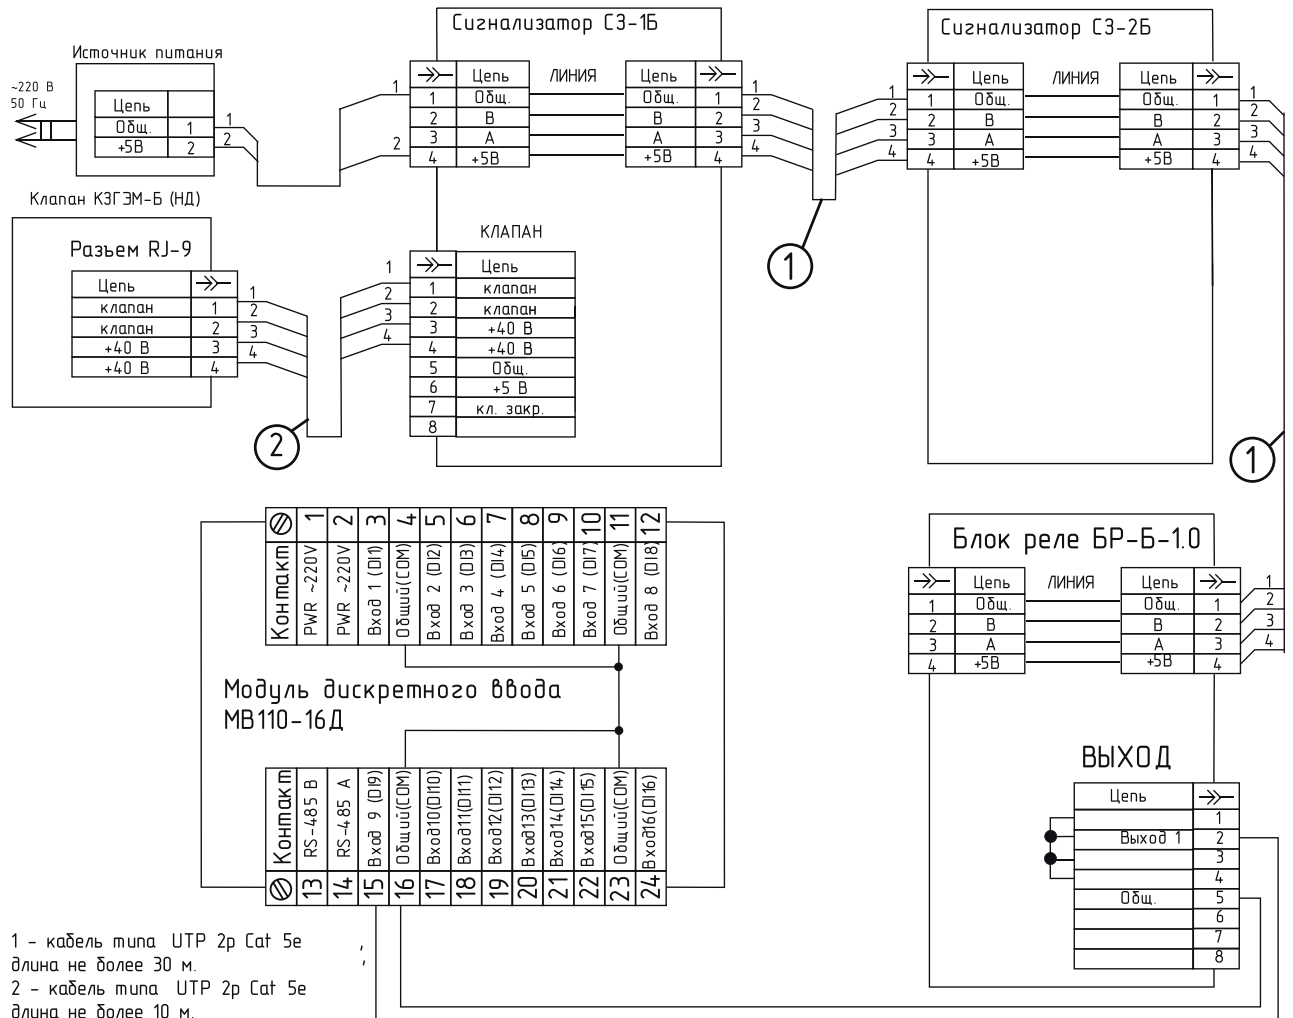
Источник питания

~220 В
50 Гц

| Цепь | |
|---|---|
| Общ. | 1 |
| +5В | 2 |

1
2

Сигнализатор СЗ-1Б

| → | Цепь |
|---|---|
| 1 | Общ. |
| 2 | В |
| 3 | А |
| 4 | +5В |

ЛИНИЯ

| Цепь | → |
|---|---|
| Общ. | 1 |
| В | 2 |
| А | 3 |
| +5В | 4 |

1
2
1
2
3
4

Сигнализатор СЗ-2Б

1
2
3
4

| → | Цепь |
|---|---|
| 1 | Общ. |
| 2 | В |
| 3 | А |
| 4 | +5В |

ЛИНИЯ

| Цепь | → |
|---|---|
| Общ. | 1 |
| В | 2 |
| А | 3 |
| +5В | 4 |

1
2
3
4

1

Клапан КЗГЭМ-Б (НД)

Разъем RJ-9

| Цепь | → |
|---|---|
| клапан | 1 |
| клапан | 2 |
| +40 В | 3 |
| +40 В | 4 |

1
2
3
4

КЛАПАН

1
2
3
4

| → | Цепь |
|---|---|
| 1 | клапан |
| 2 | клапан |
| 3 | +40 В |
| 4 | +40 В |
| 5 | Общ. |
| 6 | +5 В |
| 7 | кл. закр. |
| 8 | |

2

1

| Контакт | 1 | 2 | 3 | 4 | 5 | 6 | 7 | 8 | 9 | 10 | 11 | 12 |
|---|---|---|---|---|---|---|---|---|---|---|---|---|
| | PWR ~220V | PWR ~220V | Вход 1 (DI1) | Общий(COM) | Вход 2 (DI2) | Вход 3 (DI3) | Вход 4 (DI4) | Вход 5 (DI5) | Вход 6 (DI6) | Вход 7 (DI7) | Общий(COM) | Вход 8 (DI8) |

Модуль дискретного ввода
МВ110-16Д

| Контакт | RS-485 B | RS-485 A | Вход 9 (DI9) | Общий(COM) | Вход10(DI10) | Вход11(DI11) | Вход12(DI12) | Вход13(DI13) | Вход14(DI14) | Вход15(DI15) | Общий(COM) | Вход16(DI16) |
|---|---|---|---|---|---|---|---|---|---|---|---|---|
| | 13 | 14 | 15 | 16 | 17 | 18 | 19 | 20 | 21 | 22 | 23 | 24 |

Блок реле БР-Б-1.0

| → | Цепь |
|---|---|
| 1 | Общ. |
| 2 | В |
| 3 | А |
| 4 | +5В |

ЛИНИЯ

| Цепь | → |
|---|---|
| Общ. | 1 |
| В | 2 |
| А | 3 |
| +5В | 4 |

1
2
3
4

ВЫХОД

| Цепь | → |
|---|---|
| | 1 |
| Выход 1 | 2 |
| | 3 |
| | 4 |
| Общ. | 5 |
| | 6 |
| | 7 |
| | 8 |

1 - кабель типа UTP 2р Cat 5e длина не более 30 м.
2 - кабель типа UTP 2р Cat 5e длина не более 10 м.